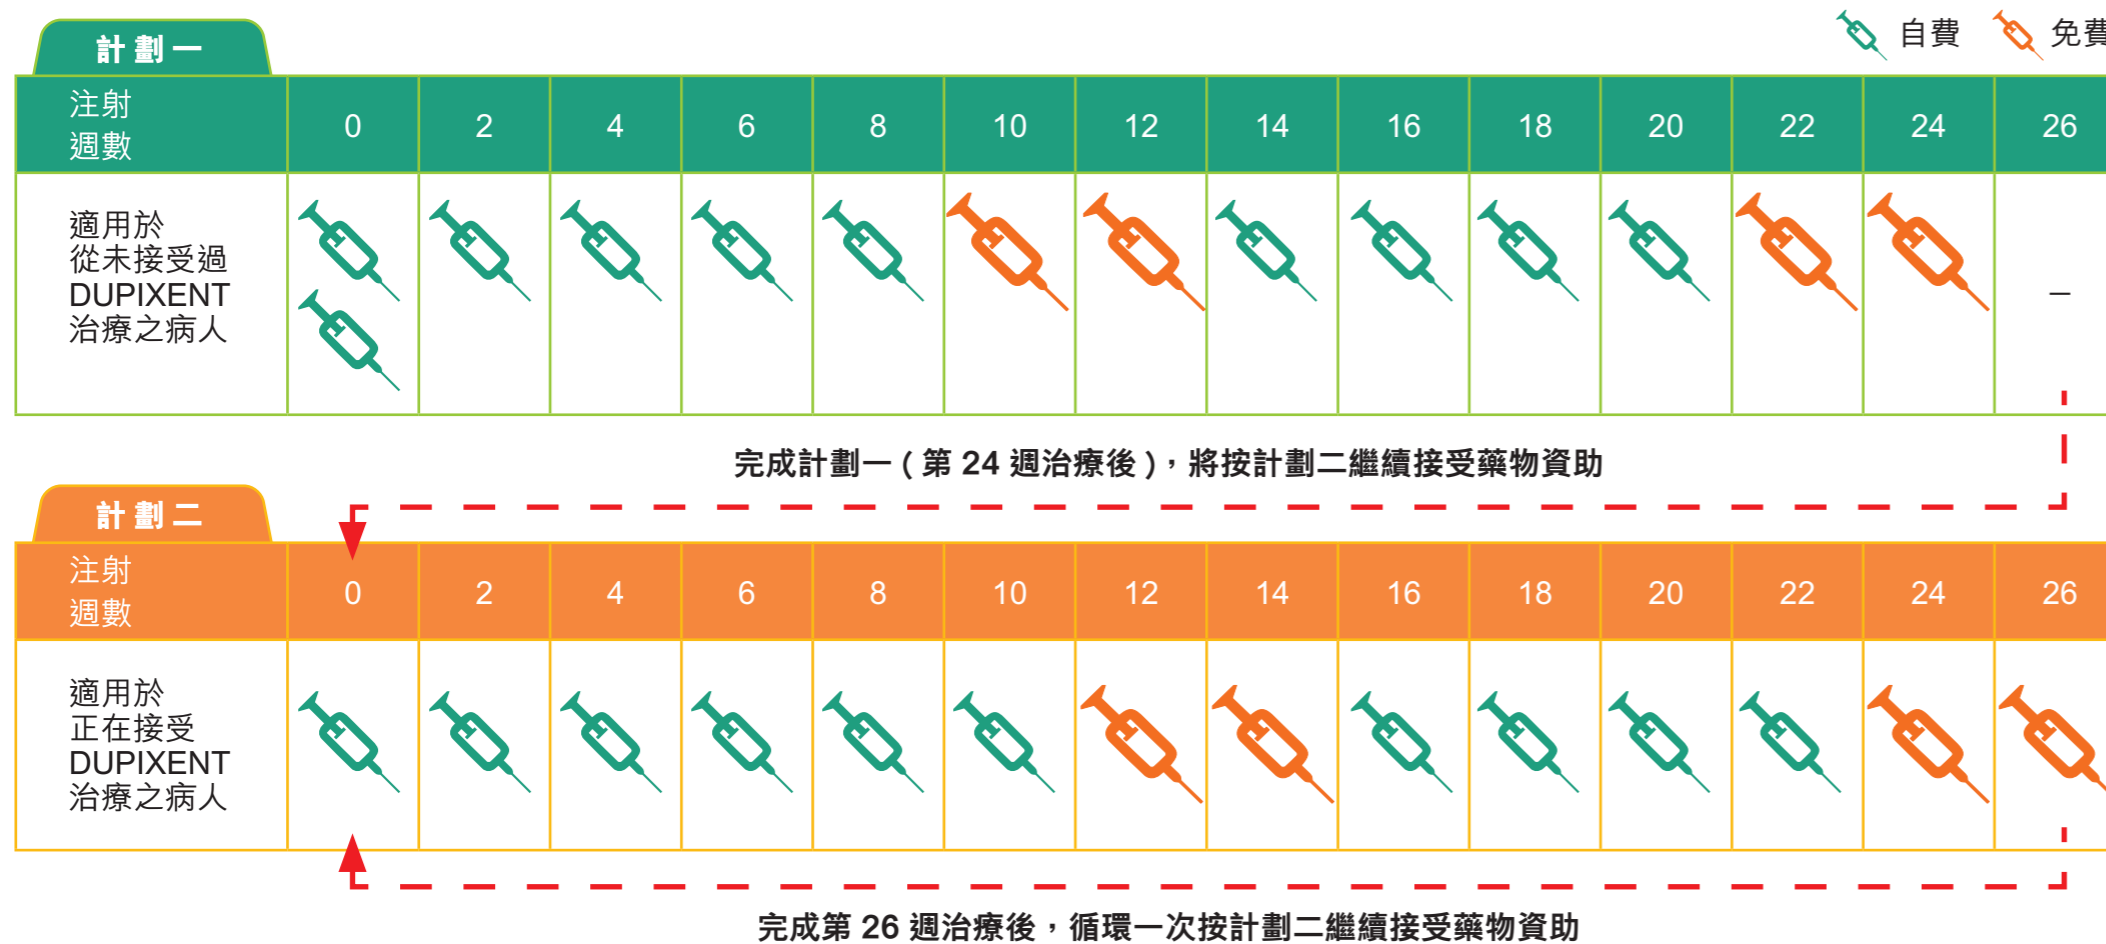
自費 免費

計劃一

| 注射週數 | 0 | 2 | 4 | 6 | 8 | 10 | 12 | 14 | 16 | 18 | 20 | 22 | 24 | 26 |
|---|---|---|---|---|---|---|---|---|---|---|---|---|---|---|
| 適用於從未接受過DUPIXENT治療之病人 | | | | | | | | | | | | | | – |

完成計劃一 ( 第 24 週治療後 )，將按計劃二繼續接受藥物資助

計劃二

| 注射週數 | 0 | 2 | 4 | 6 | 8 | 10 | 12 | 14 | 16 | 18 | 20 | 22 | 24 | 26 |
|---|---|---|---|---|---|---|---|---|---|---|---|---|---|---|
| 適用於正在接受DUPIXENT治療之病人 | | | | | | | | | | | | | | |

完成第 26 週治療後，循環一次按計劃二繼續接受藥物資助